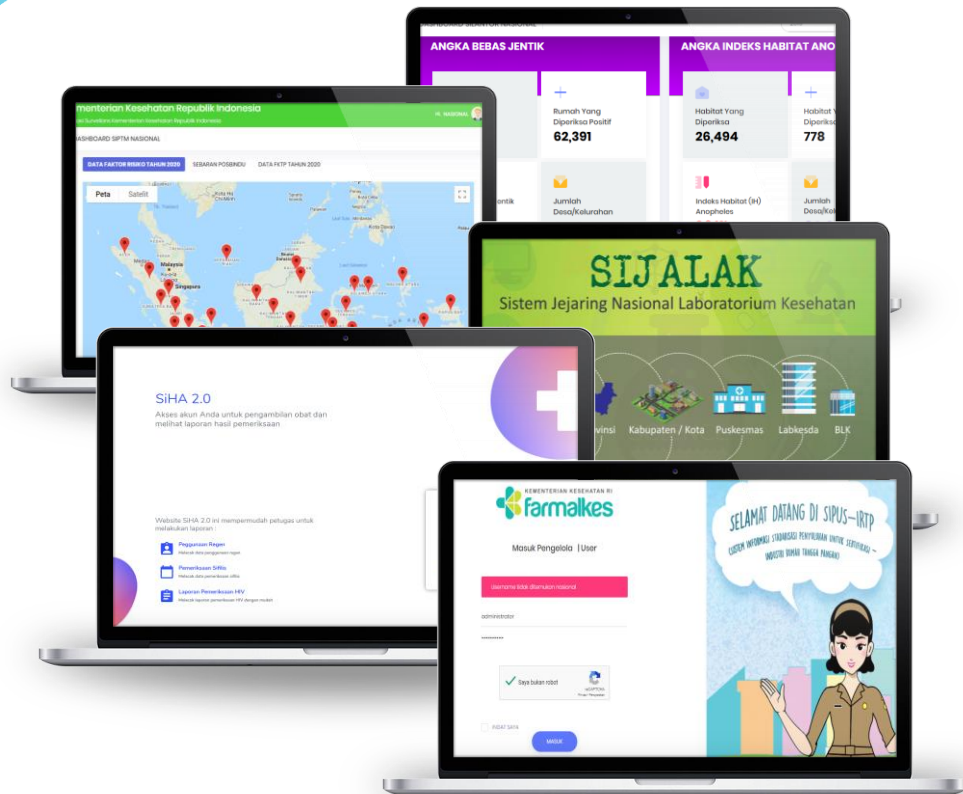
DASHBOARD SIJENTIK NASIONAL

ANGKA BEBAS JENTIK

Rumah Yang Diperiksa Positif
62,391

Jentik

Jumlah Desa/Kelurahan

ANGKA INDEKS HABITAT ANO

Habitat Yang Diperiksa
26,494

Habitat Y Diperiksa
778

Indeks Habitat (IH) Anopheles

Jumlah Desa/Kel

Kementerian Kesehatan Republik Indonesia
Sistem Surveilans Kementerian Kesehatan Republik Indonesia

NASIONAL

DASHBOARD SIPTM NASIONAL

DATA FAKTOR RISIKO TAHUN 2020
SEBARAN POSBINDU
DATA FKTP TAHUN 2020

Peta
Satelit

Malaysia
Singapura

SIJALAK
Sistem Jejaring Nasional Laboratorium Kesehatan

Provinsi
Kabupaten / Kota
Puskesmas
Labkesda
BLK

SiHA 2.0
Akses akun Anda untuk pengambilan obat dan melihat laporan hasil pemeriksaan

Website SIHA 2.0 ini mempermudah petugas untuk melakukan laporan :

Penggunaan Regen
Pemeriksaan SiHAs
Laporan Pemeriksaan HIV

KEMENTERIAN KESEHATAN RI
farmalkes

Masuk Pengelola | User

Username tidak ditemukan nasional

administrator
••••••••••

Saya bukan robot
reCAPTCHA

INGAT SAYA

MASUK

SELAMAT DATANG DI SIPUS-IRTP
SISTEM INFORMASI STANDARISASI PENYULUHAN UNTUK SERTIFIKASI INDUSTRI RUMAH TANGGA PANGAN